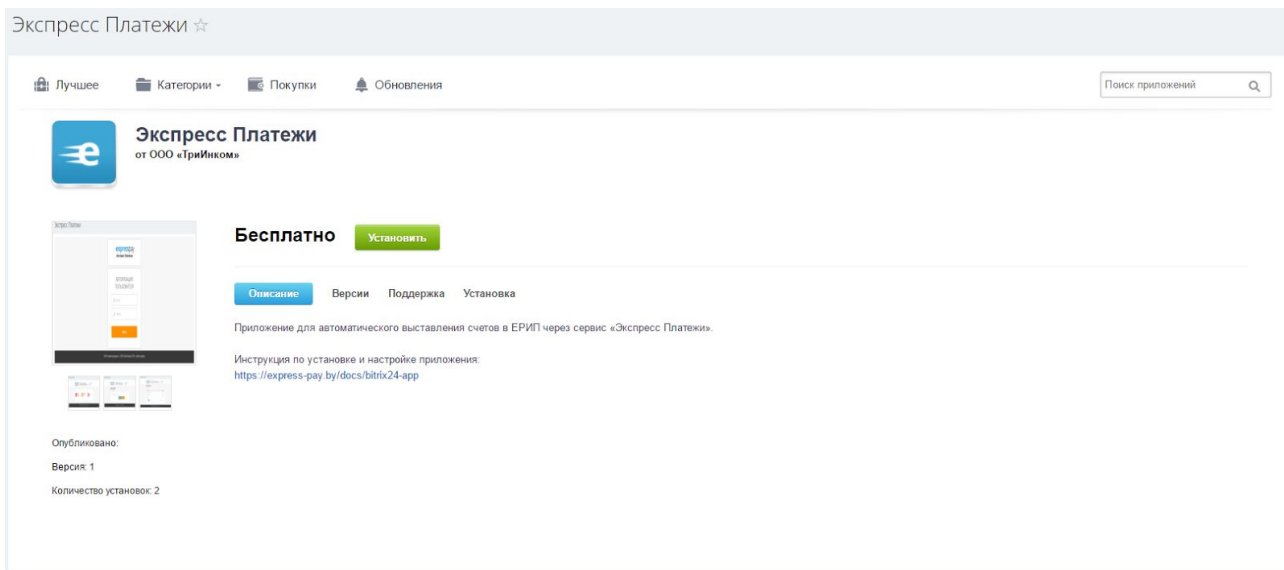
Экспресс Платежи ☆

Лучшее Категории Покупки Обновления

Поиск приложений

Экспресс Платежи
от ООО «ТриИнком»

Бесплатно Установить

Описание Версии Поддержка Установка

Приложение для автоматического выставления счетов в ЕРИП через сервис «Экспресс Платежи».

Инструкция по установке и настройке приложения:
https://express-pay.by/docs/bitrix24-app

Опубликовано:

Версия: 1

Количество установок: 2